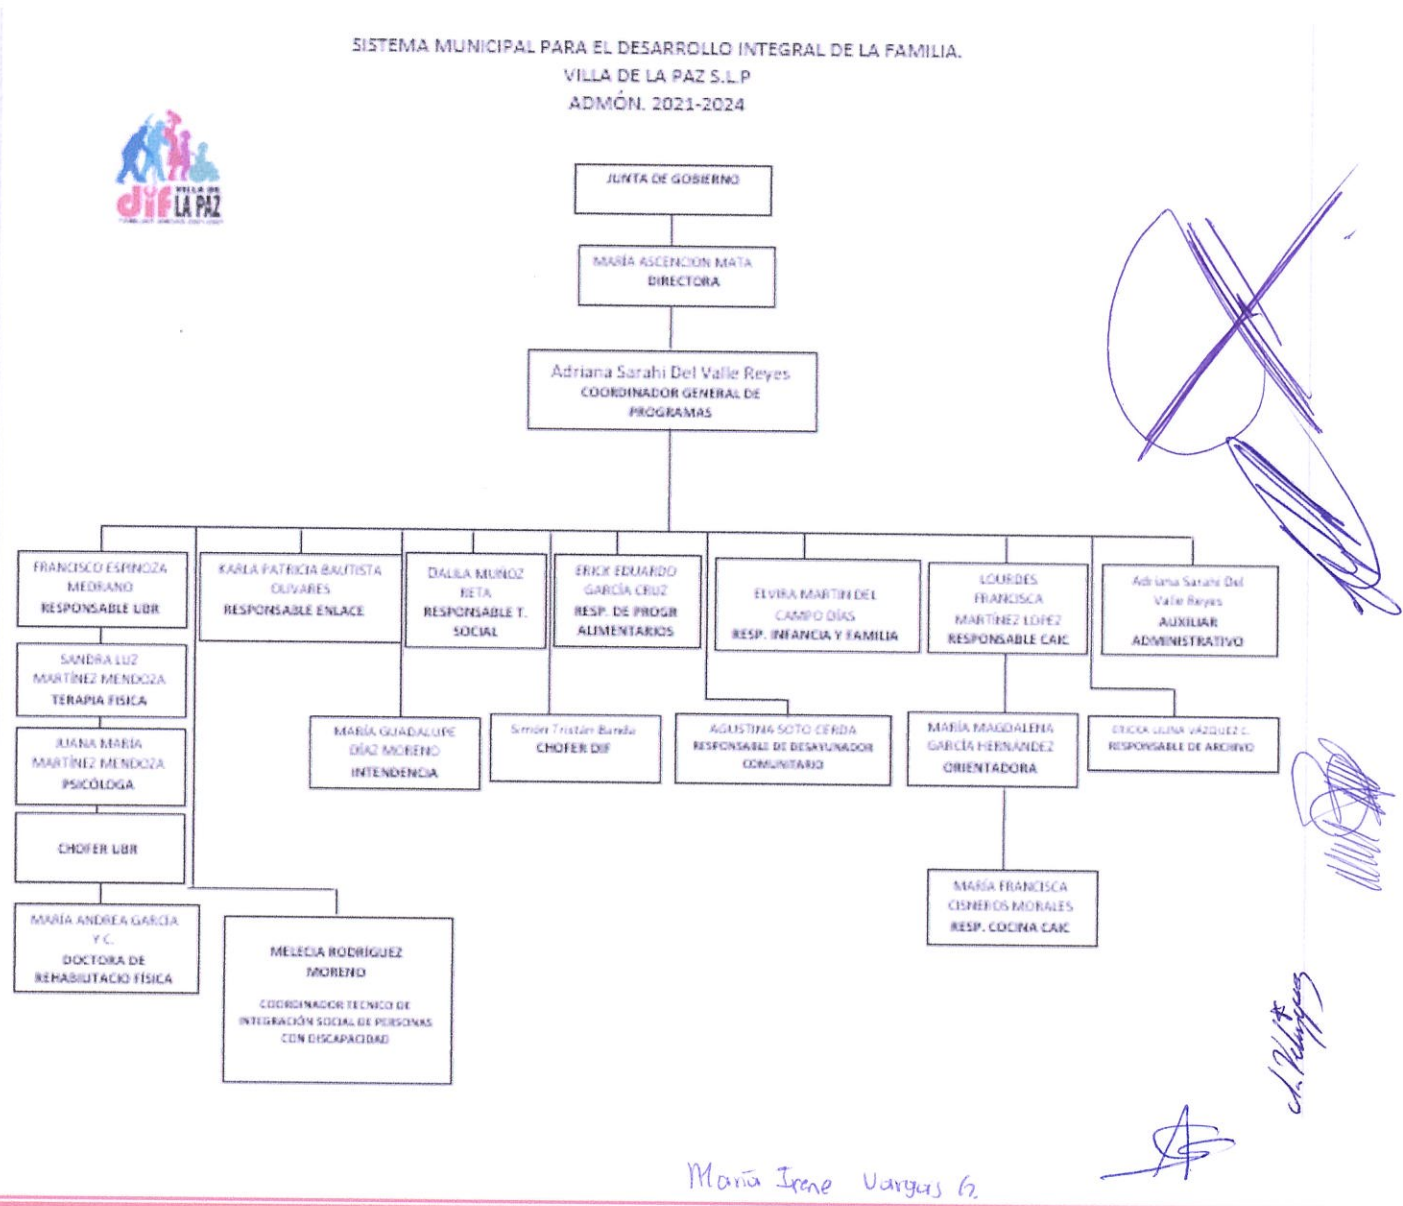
SISTEMA MUNICIPAL PARA EL DESARROLLO INTEGRAL DE LA FAMILIA.
VILLA DE LA PAZ S.L.P
ADMÓN. 2021-2024

dif VILLA DE LA PAZ

JUNTA DE GOBIERNO

MARÍA ASCENCION MATA
DIRECTORA

Adriana Sarahi Del Valle Reyes
COORDINADOR GENERAL DE PROGRAMAS

FRANCISCO ESPINOZA MEDRANO
RESPONSABLE LBR

SANDRA LUZ MARTÍNEZ MENDOZA
TERAPIA FISICA

JUANA MARIA MARTÍNEZ MENDOZA
PSICÓLOGA

CHOFER LBR

MARÍA ANDREA GARCÍA Y C.
DOCTORA DE REHABILITACIO FÍSICA

KARLA PATRICIA BAUTISTA OLIVARES
RESPONSABLE ENLACE

MELECIA RODRÍGUEZ MORENO
COORDINADOR TECNICO DE INTEGRACIÓN SOCIAL DE PERSONAS CON DISCAPACIDAD

DALILA MUÑOZ RETA
RESPONSABLE T. SOCIAL

MARÍA GUADALUPE DÍAZ MORENO
INTENDENCIA

ERICK EDUARDO GARCÍA CRUZ
RESP. DE PROGR ALIMENTARIOS

Simón Tristán Banda
CHOFER DIF

ELVIRA MARTIN DEL CAMPO DÍAS
RESP. INFANCIA Y FAMILIA

AGUSTINA SOTO CERDA
RESPONSABLE DE DESAYUNADOR COMUNITARIO

LOURDES FRANCISCA MARTINEZ LOPEZ
RESPONSABLE CAIC

MARÍA MAGDALENA GARCÍA HERNANDEZ
ORIENTADORA

MARÍA FRANCISCA CISNEROS MORALES
RESP. COCINA CAIC

Adriana Sarahi Del Valle Reyes
AUXILIAR ADMINISTRATIVO

ERICKA LILINA VÁZQUEZ C.
RESPONSABLE DE ARCHIVO

María Irene Vargas G.